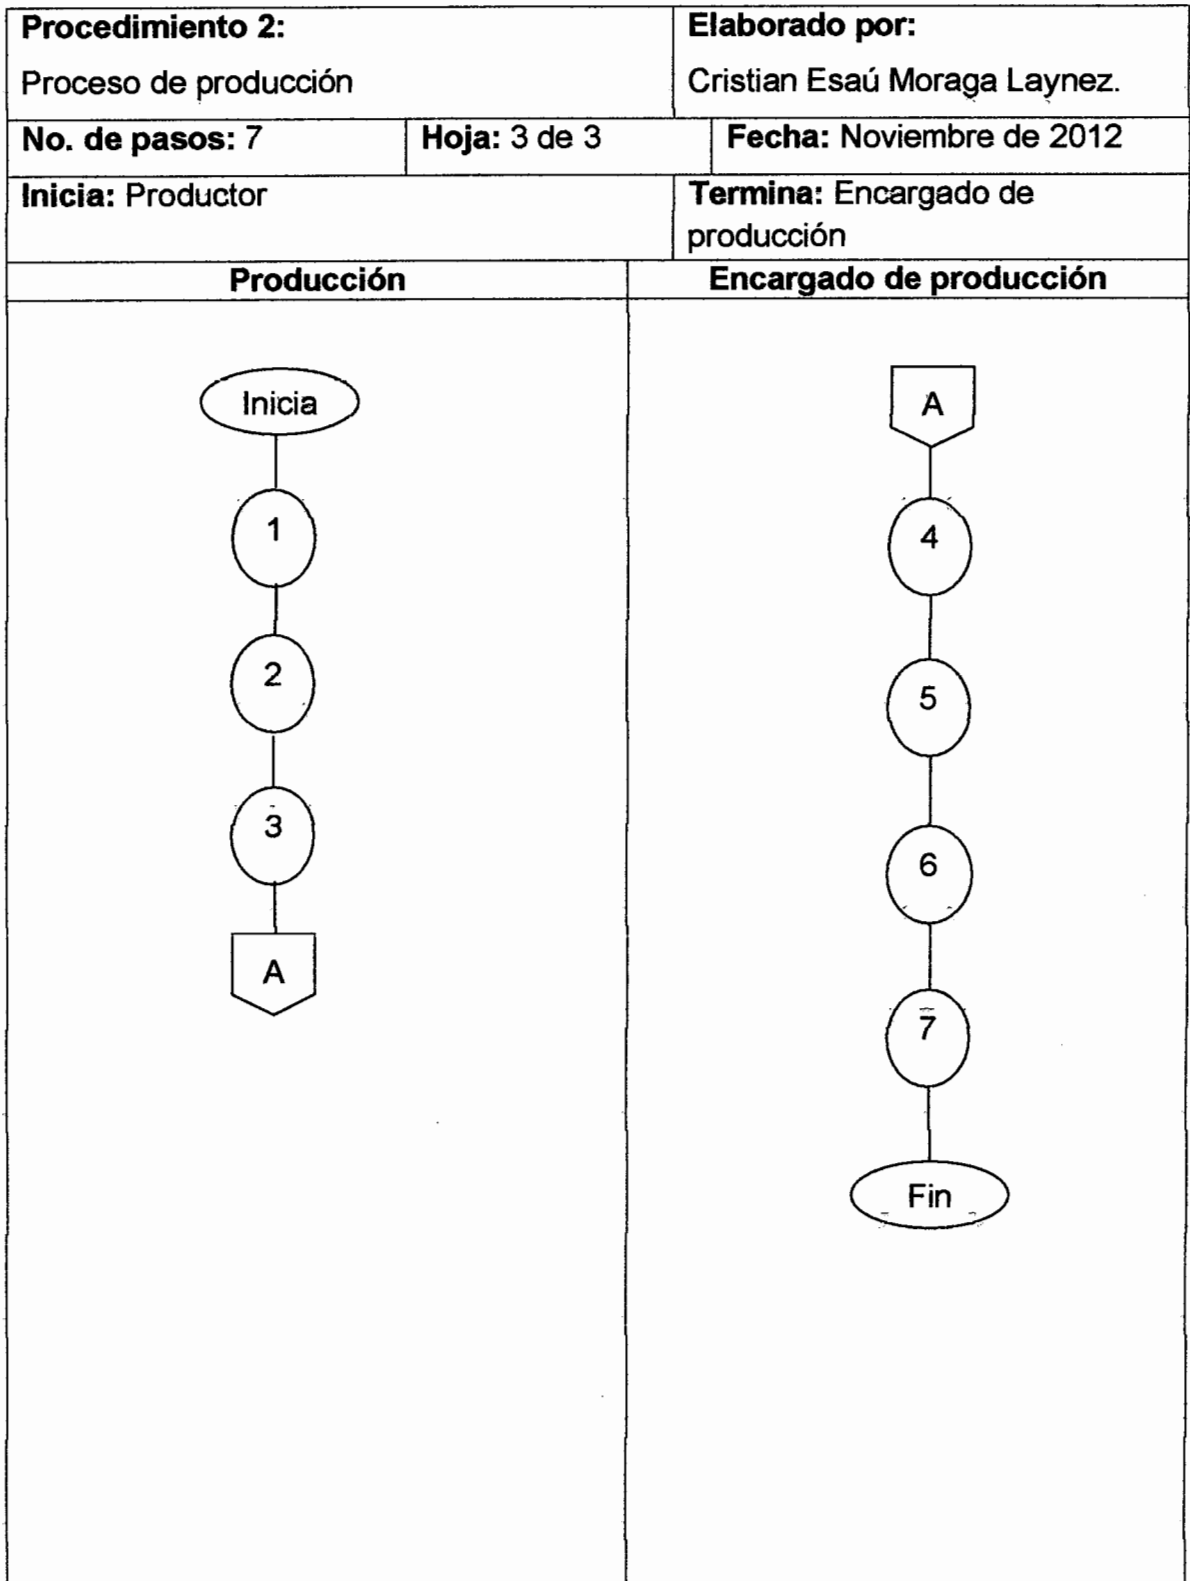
| Procedimiento 2: Proceso de producción | | Elaborado por: Cristian Esaú Moraga Laynez. |
|---|---|---|
| No. de pasos: 7 | Hoja: 3 de 3 | Fecha: Noviembre de 2012 |
| Inicia: Productor | | Termina: Encargado de producción |

| Producción | Encargado de producción |
|---|---|
| Inicia 1 2 3 A | A 4 5 6 7 Fin |